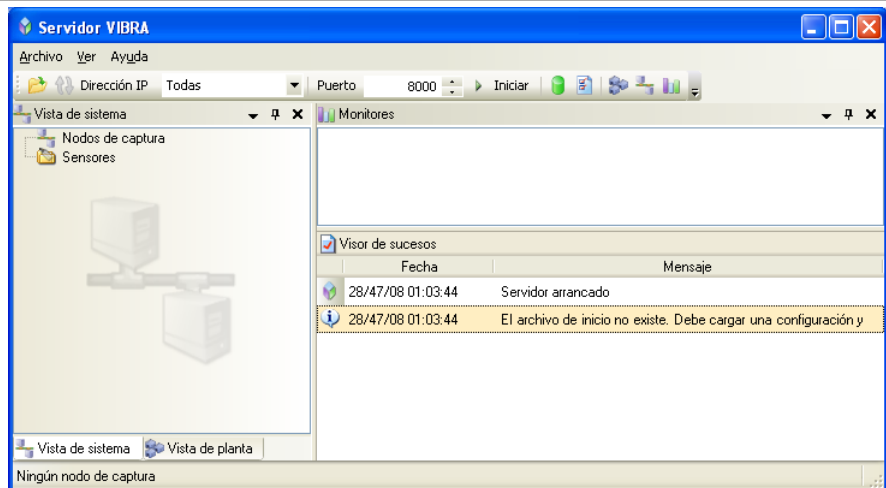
Servidor VIBRA

Archivo Ver Ayuda

Dirección IP Todas Puerto 8000 Iniciar

Vista de sistema

Nodos de captura
Sensores

Monitores

Visor de sucesos

| Fecha | Mensaje |
|---|---|
| 28/47/08 01:03:44 | Servidor arrancado |
| 28/47/08 01:03:44 | El archivo de inicio no existe. Debe cargar una configuración y |

Vista de sistema Vista de planta

Ningún nodo de captura